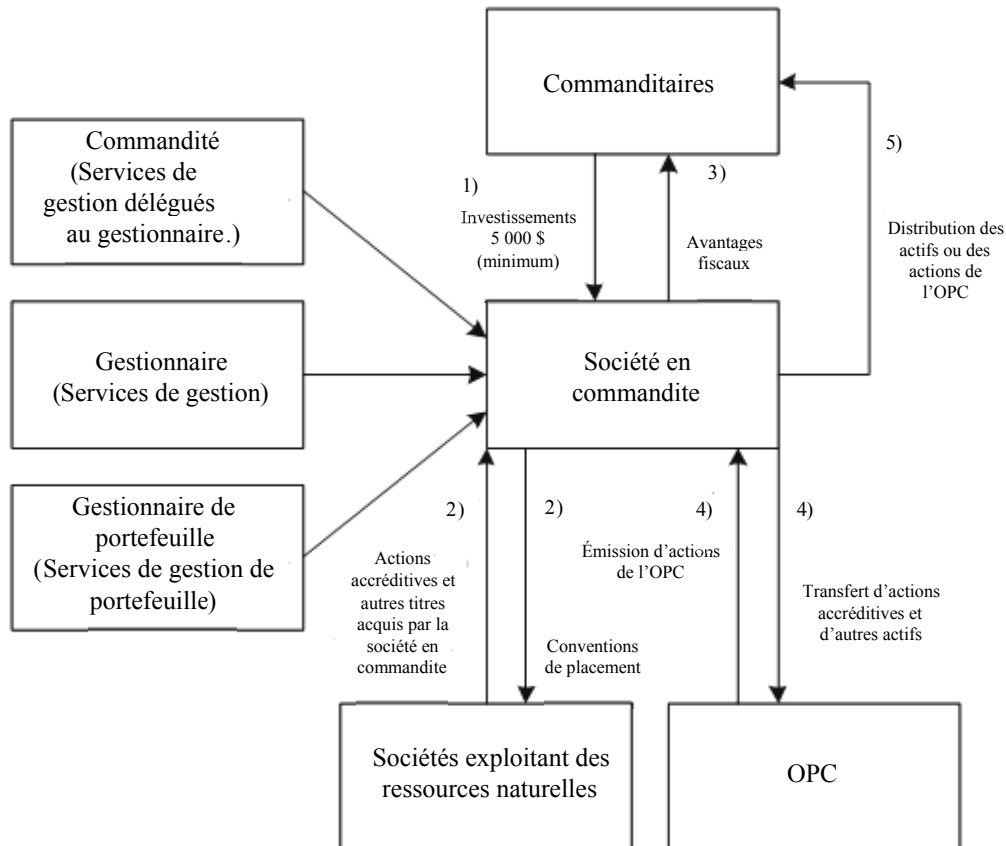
Commanditaires

Commandité (Services de gestion délégués au gestionnaire.)

1)

Investissements 5 000 $ (minimum)

3)

Avantages fiscaux

5)

Distribution des actifs ou des actions de l'OPC

Gestionnaire (Services de gestion)

Société en commandite

Gestionnaire de portefeuille (Services de gestion de portefeuille)

2)

Actions accréditives et autres titres acquis par la société en commandite

2)

Conventions de placement

4)

Émission d'actions de l'OPC

4)

Transfert d'actions accréditives et d'autres actifs

Sociétés exploitant des ressources naturelles

OPC